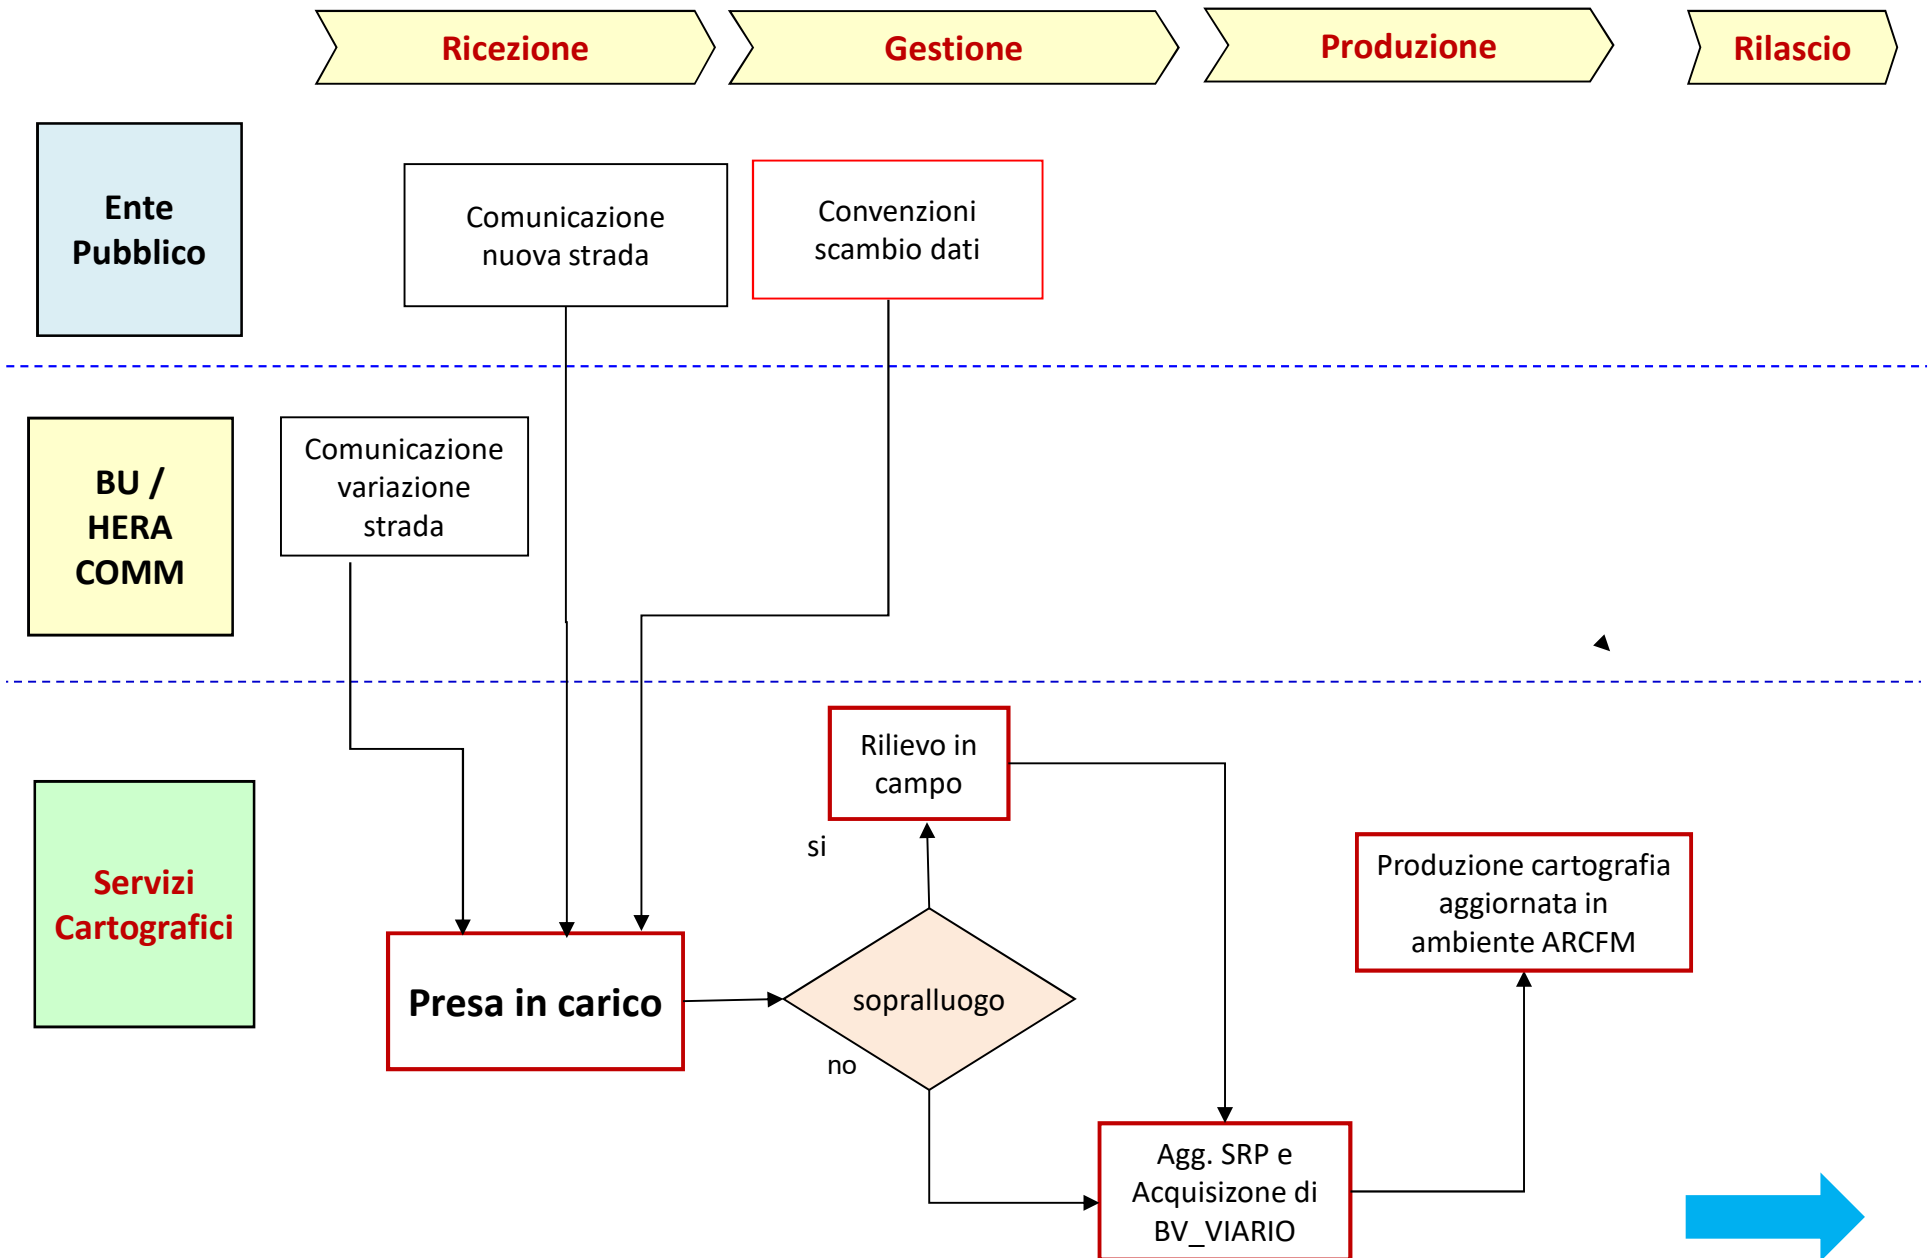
Ricezione
Gestione
Produzione
Rilascio

Ente Pubblico

Comunicazione nuova strada

Convenzioni scambio dati

BU / HERA COMM

Comunicazione variazione strada

Servizi Cartografici

Rilievo in campo

si

Produzione cartografia aggiornata in ambiente ARCFM

Presa in carico

sopralluogo

no

Agg. SRP e Acquisizone di BV_VIARIO